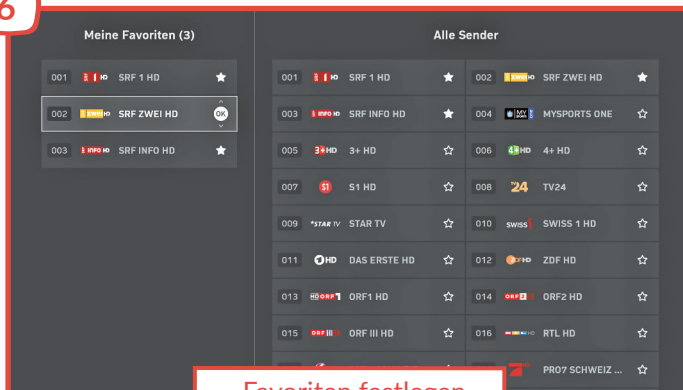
6

Meine Favoriten (3)

001 SRF 1 HD

002 SRF ZWEI HD OK

003 SRF INFO HD

Alle Sender

| | | | |
|---|---|---|---|
| 001 | SRF 1 HD | 002 | SRF ZWEI HD |
| 003 | SRF INFO HD | 004 | MYSPORTS ONE |
| 005 | 3+ HD | 006 | 4+ HD |
| 007 | S1 HD | 008 | TV24 |
| 009 | STAR TV | 010 | SWISS 1 HD |
| 011 | DAS ERSTE HD | 012 | ZDF HD |
| 013 | ORF1 HD | 014 | ORF2 HD |
| 015 | ORF III HD | 016 | RTL HD |
| | | | PRO7 SCHWEIZ ... |

Favoriten festlegen